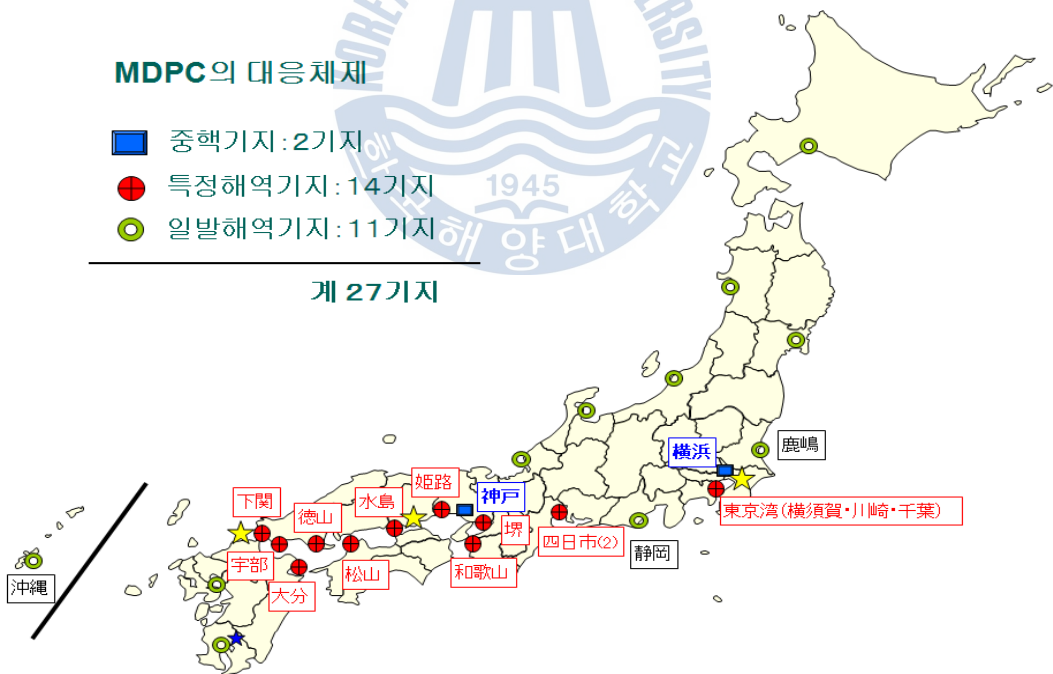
MDPC의 대응체제

중핵기지 : 2기지

특정해역기지 : 14기지

일발해역기지 : 11기지

계 27기지

1945

해양대학교

鹿嶋

横浜

東京湾(横須賀・川崎・千葉)

静岡

四日市(2)

堺

和歌山

神戸

姫路

水島

松山

徳山

下関

宇部

大分

沖縄